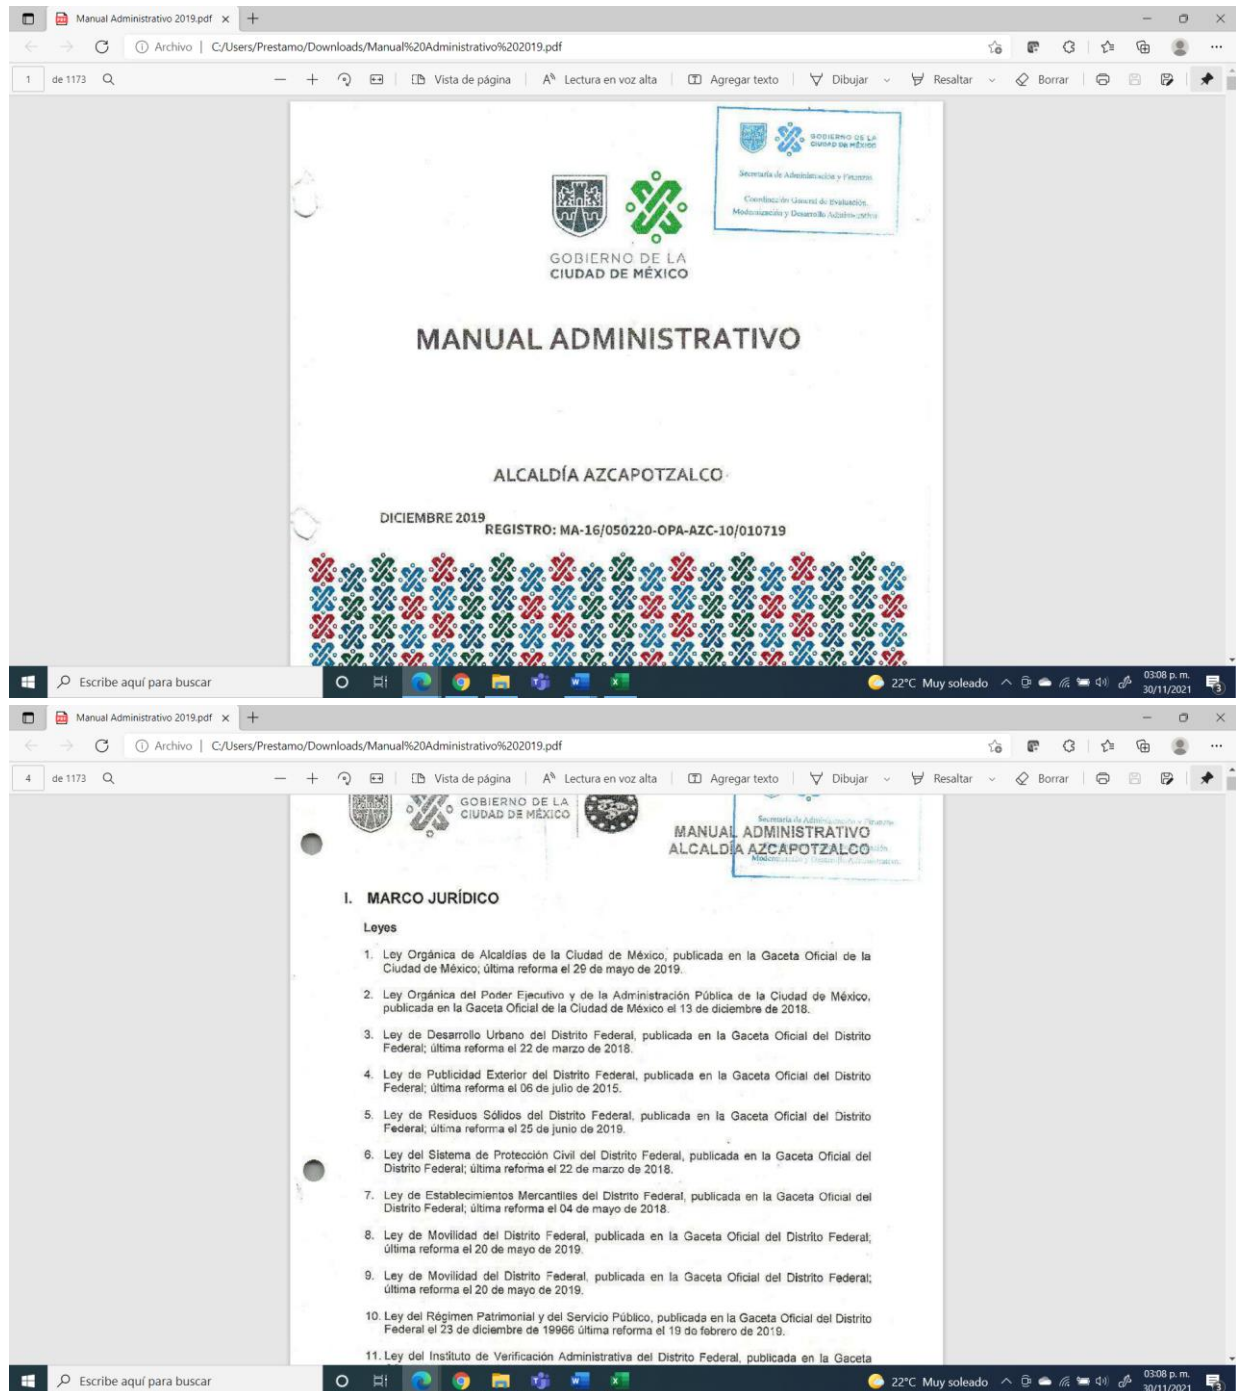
Manual Administrativo 2019.pdf ×

Archivo | C:/Users/Prestamo/Downloads/Manual%20Administrativo%202019.pdf

1 de 1173 Vista de página Lectura en voz alta Agregar texto Dibujar Resaltar Borrar

GOBIERNO DE LA CIUDAD DE MÉXICO
Secretaría de Administración y Finanzas
Coordinación General de Evaluación, Modernización y Desarrollo Administrativo

GOBIERNO DE LA CIUDAD DE MÉXICO

MANUAL ADMINISTRATIVO

ALCALDÍA AZCAPOTZALCO

DICIEMBRE 2019
REGISTRO: MA-16/050220-OPA-AZC-10/010719

Escribe aquí para buscar
22°C Muy soleado 03:08 p. m. 30/11/2021

Manual Administrativo 2019.pdf ×

Archivo | C:/Users/Prestamo/Downloads/Manual%20Administrativo%202019.pdf

4 de 1173 Vista de página Lectura en voz alta Agregar texto Dibujar Resaltar Borrar

GOBIERNO DE LA CIUDAD DE MÉXICO
MANUAL ADMINISTRATIVO
ALCALDÍA AZCAPOTZALCO

I. MARCO JURÍDICO

Leyes

1. Ley Orgánica de Alcaldías de la Ciudad de México, publicada en la Gaceta Oficial de la Ciudad de México; última reforma el 29 de mayo de 2019.

2. Ley Orgánica del Poder Ejecutivo y de la Administración Pública de la Ciudad de México, publicada en la Gaceta Oficial de la Ciudad de México el 13 de diciembre de 2018.

3. Ley de Desarrollo Urbano del Distrito Federal, publicada en la Gaceta Oficial del Distrito Federal; última reforma el 22 de marzo de 2018.

4. Ley de Publicidad Exterior del Distrito Federal, publicada en la Gaceta Oficial del Distrito Federal; última reforma el 06 de julio de 2015.

5. Ley de Residuos Sólidos del Distrito Federal, publicada en la Gaceta Oficial del Distrito Federal; última reforma el 25 de junio de 2019.

6. Ley del Sistema de Protección Civil del Distrito Federal, publicada en la Gaceta Oficial del Distrito Federal; última reforma el 22 de marzo de 2018.

7. Ley de Establecimientos Mercantiles del Distrito Federal, publicada en la Gaceta Oficial del Distrito Federal; última reforma el 04 de mayo de 2018.

8. Ley de Movilidad del Distrito Federal, publicada en la Gaceta Oficial del Distrito Federal; última reforma el 20 de mayo de 2019.

9. Ley de Movilidad del Distrito Federal, publicada en la Gaceta Oficial del Distrito Federal; última reforma el 20 de mayo de 2019.

10. Ley del Régimen Patrimonial y del Servicio Público, publicada en la Gaceta Oficial del Distrito Federal el 23 de diciembre de 19966 última reforma el 19 de febrero de 2019.

11. Ley del Instituto de Verificación Administrativa del Distrito Federal, publicada en la Gaceta

Escribe aquí para buscar
22°C Muy soleado 03:08 p. m. 30/11/2021